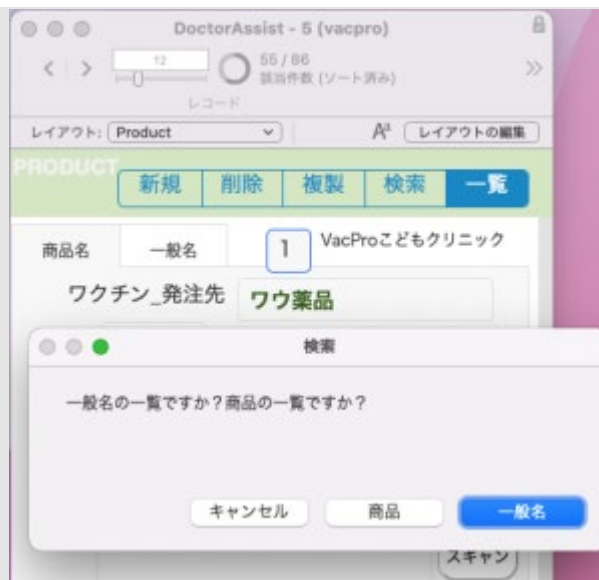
DoctorAssist - 5 (vacpro)

12

55 / 86
該当件数 (ソート済み)

レコード

レイアウト: Product

レイアウトの編集

PRODUCT

新規 削除 複製 検索 一覧

商品名 一般名

1

VacProこどもクリニック

ワクチン_発注先 ワウ薬品

検索

一般名の一覧ですか？商品の一覧ですか？

キャンセル 商品 一般名

スキャン